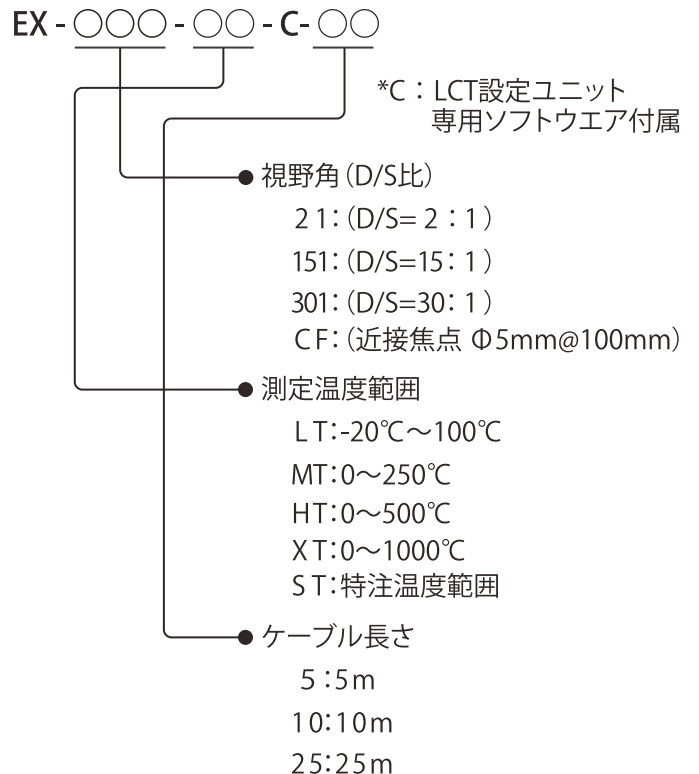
EX - ○○○ - ○○ - C- ○○

*C：LCT設定ユニット専用ソフトウエア付属

視野角（D/S比）
21:（D/S= 2：1）
151:（D/S=15：1）
301:（D/S=30：1）
CF:（近接焦点 Φ5mm@100mm）

測定温度範囲
LT:-20℃～100℃
MT:0～250℃
HT:0～500℃
XT:0～1000℃
ST:特注温度範囲

ケーブル長さ
5:5m
10:10m
25:25m